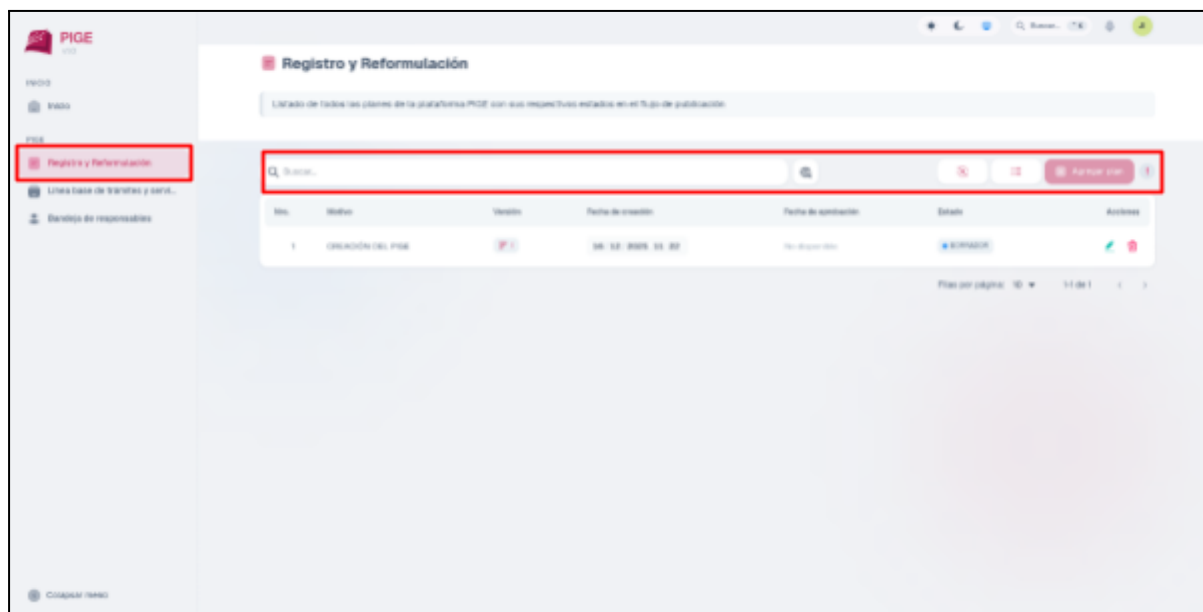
PIGE

INICIO

Inicio

PIGE

Registro y Reformulación

Línea base de trámites y servi...

Bandeja de responsables

Colapsar menú

Q Buscar... ⌘K

Registro y Reformulación

Listado de todos los planes de la plataforma PIGE con sus respectivos estados en el flujo de publicación

Q Buscar...

Agregar plan

| Nro. | Motivo | Versión | Fecha de creación | Fecha de aprobación | Estado | Acciones |
|---|---|---|---|---|---|---|
| 1 | CREACIÓN DEL PIGE | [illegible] | 16 12 2025 11 32 | No disponible | BORRADOR | |

Filas por página: 10 ▾ 1-1 de 1